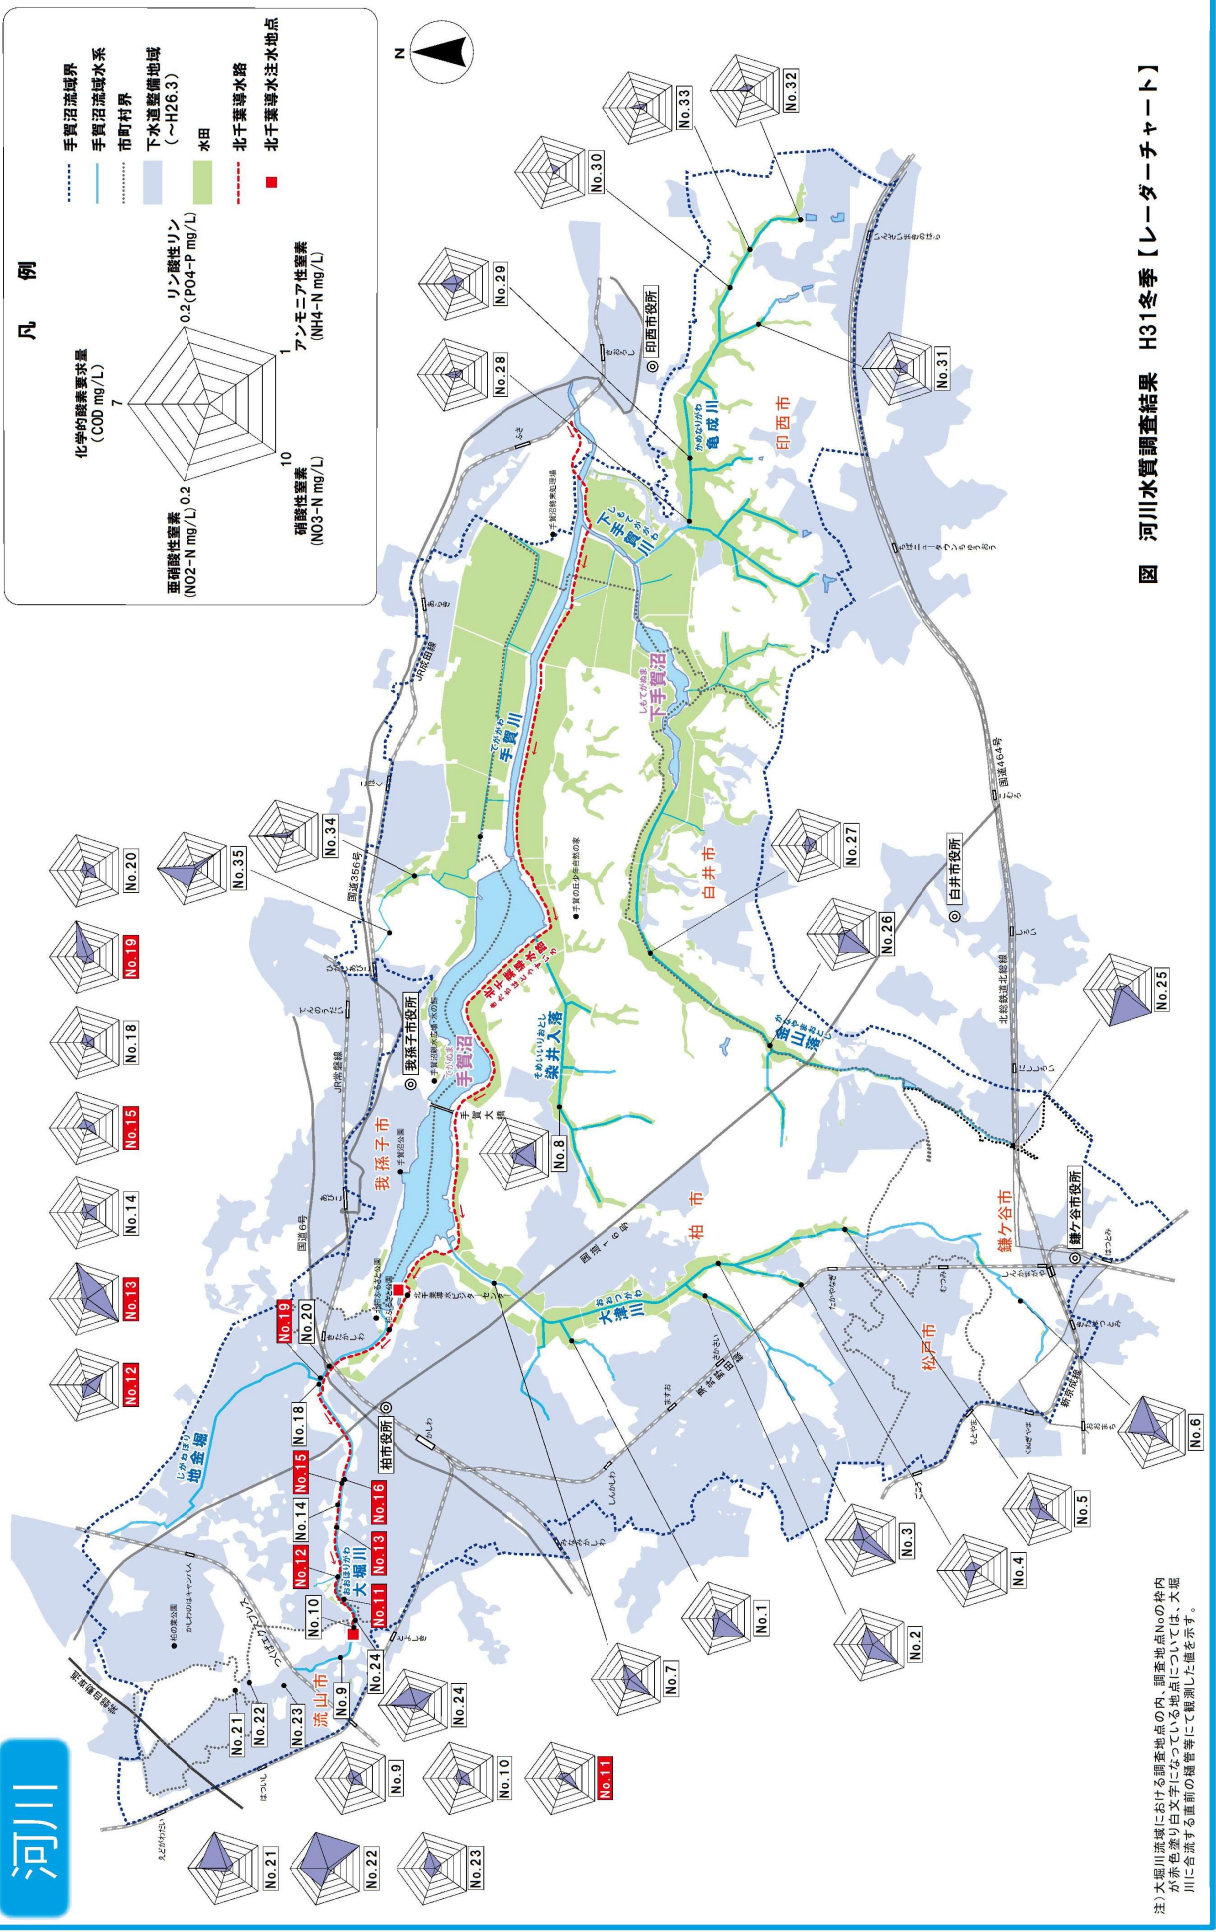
河川

図　河川水質調査結果　H31冬季【レーダーチャート】

凡　例

化学的酸素要求量（COD mg/L）7
リン酸性リン（PO4-P mg/L）0.2
アンモニア性窒素（NH4-N mg/L）1
硝酸性窒素（NO3-N mg/L）10
亜硝酸性窒素（NO2-N mg/L）0.2

手賀沼流域界
手賀沼流域水系
市町村界
下水道整備地域（～H26.3）
水田
北千葉導水路
北千葉導水注水地点

N

No.32
No.33
No.30
No.29
No.28
No.31
No.27
No.26
No.25
No.8
No.6
No.5
No.4
No.3
No.2
No.1
No.7
No.11
No.10
No.9
No.24
No.23
No.22
No.21
No.12
No.13
No.14
No.15
No.18
No.19
No.20
No.35
No.34
No.16

印西市役所
印西市
亀成川
下手賀川
下手賀沼
白井市
白井市役所
金山落
染井入落
手賀沼
我孫子市役所
我孫子市
手賀川
柏市
柏市役所
鎌ケ谷市
鎌ケ谷市役所
松戸市
大津川
大堀川
地金堀
流山市
北千葉導水路

国道356号
国道16号
国道6号
国道464号
JR成田線
JR常磐線
北総鉄道北総線
東武野田線
新京成線
つくばエクスプレス
武蔵野線
手賀大橋

注）大堀川流域における調査地点Noの枠内が赤色塗り白文字になっている地点については、大堀川に合流する直前の樋管等にて観測した値を示す。